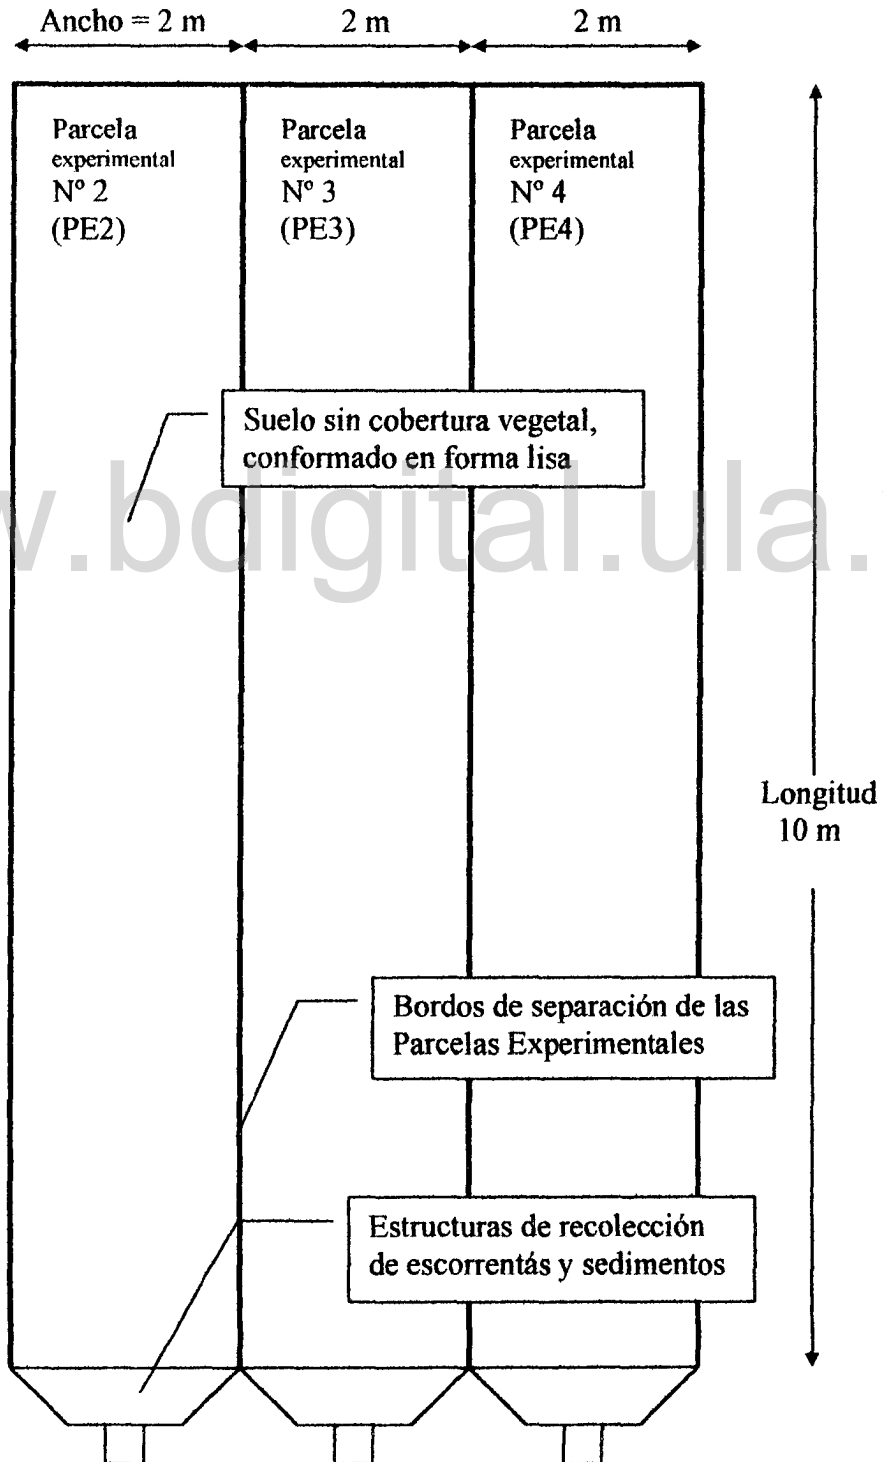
Ancho = 2 m 2 m 2 m

Parcela experimental Nº 2 (PE2)

Parcela experimental Nº 3 (PE3)

Parcela experimental Nº 4 (PE4)

Suelo sin cobertura vegetal, conformado en forma lisa

w.bdigital.ula.

Longitud 10 m

Bordos de separación de las Parcelas Experimentales

Estructuras de recolección de escorrentás y sedimentos